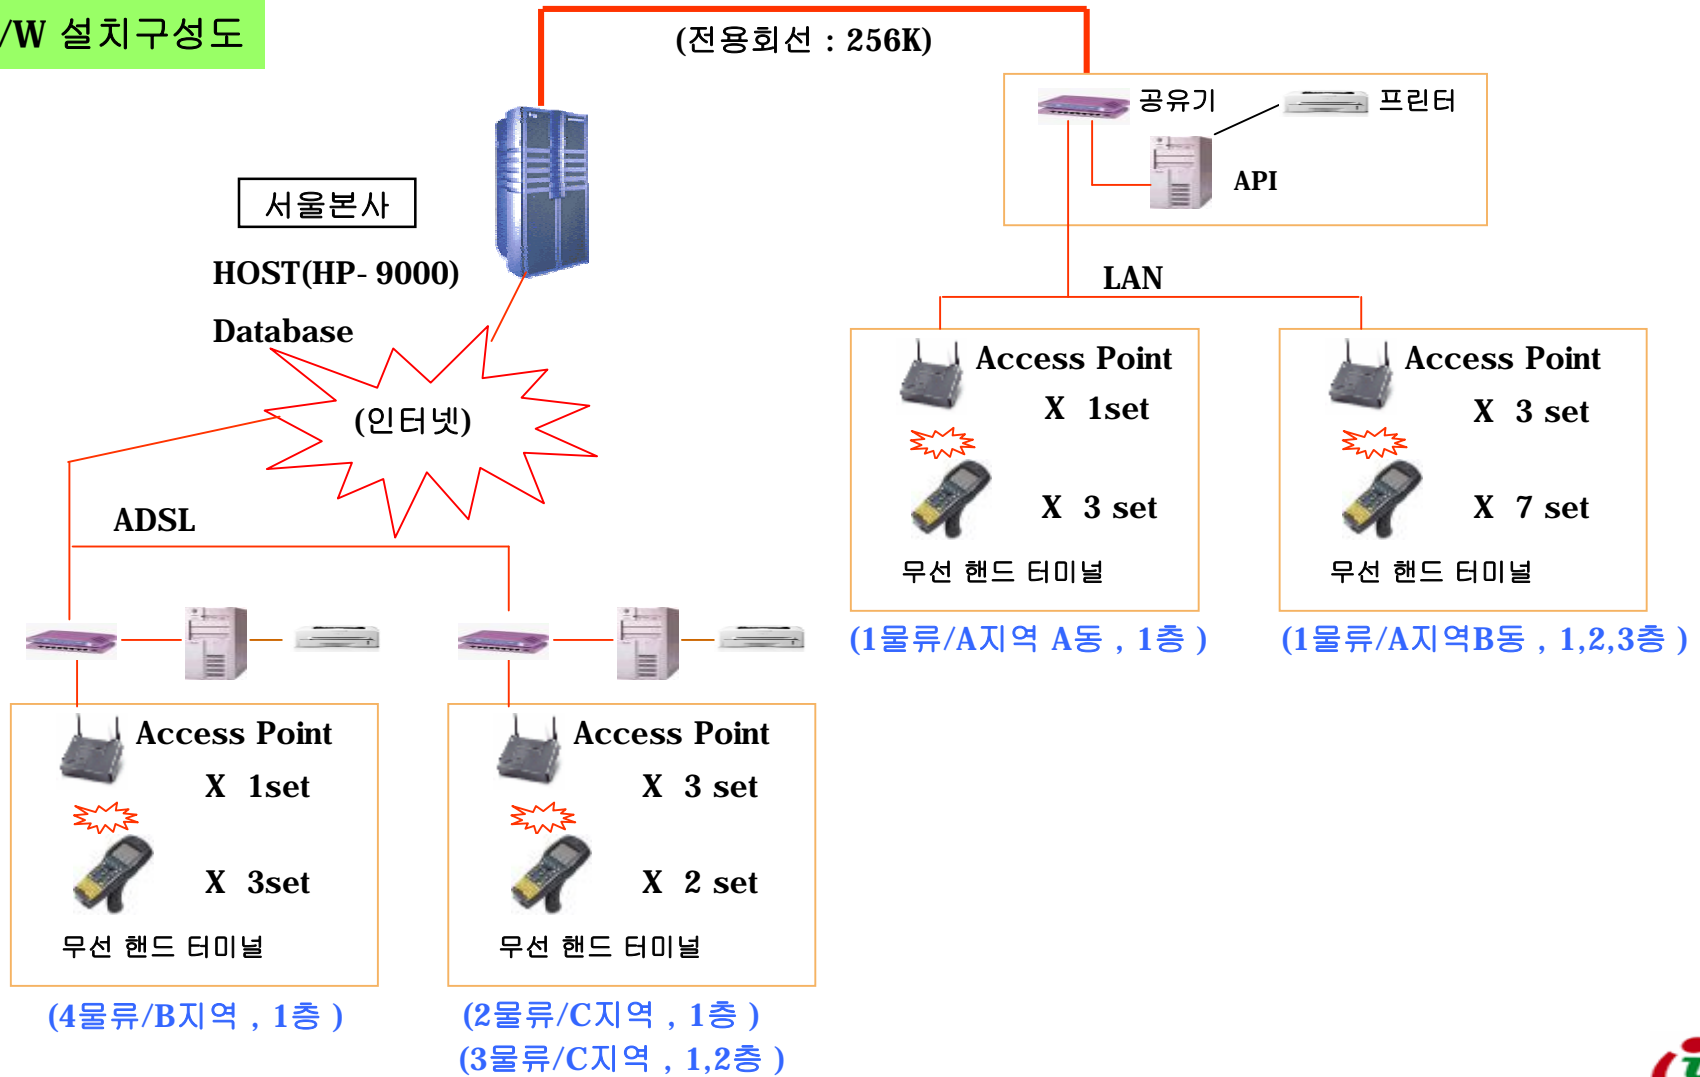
/W 설치구성도

(전용회선 : 256K)

공유기

프린터

API

서울본사

HOST(HP- 9000)

Database

LAN

(인터넷)

ADSL

Access Point
X 1set
X 3 set
무선 핸드 터미널
(1물류/A지역 A동 , 1층 )

Access Point
X 3 set
X 7 set
무선 핸드 터미널
(1물류/A지역B동 , 1,2,3층 )

Access Point
X 1set
X 3set
무선 핸드 터미널
(4물류/B지역 , 1층 )

Access Point
X 3 set
X 2 set
무선 핸드 터미널
(2물류/C지역 , 1층 )
(3물류/C지역 , 1,2층 )